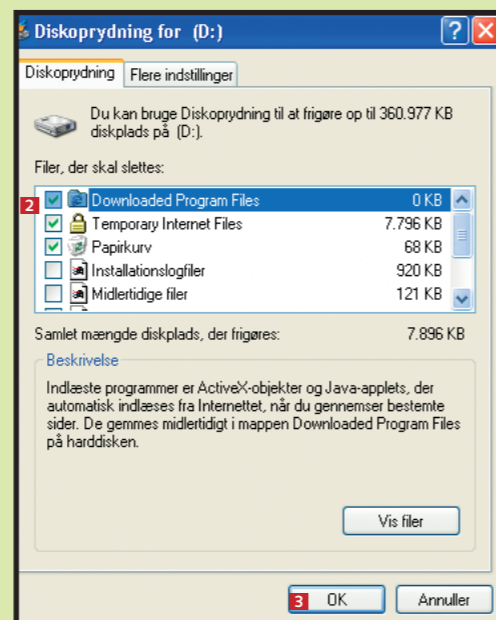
Diskoprydning for (D:)

Diskoprydning | Flere indstillinger

Du kan bruge Diskoprydning til at frigøre op til 360.977 KB diskplads på (D:).

Filer, der skal slettes:

2

| | | |
|---|---|---|
| ☑ | Downloaded Program Files | 0 KB |
| ☑ | Temporary Internet Files | 7.796 KB |
| ☑ | Papirkurv | 68 KB |
| ☐ | Installationslogfiler | 920 KB |
| ☐ | Midlertidige filer | 121 KB |

Samlet mængde diskplads, der frigøres: 7.896 KB

Beskrivelse

Indlæste programmer er ActiveX-objekter og Java-applets, der automatisk indlæses fra Internettet, når du gennemser bestemte sider. De gemmes midlertidigt i mappen Downloaded Program Files på harddisken.

Vis filer

3 OK Annuller